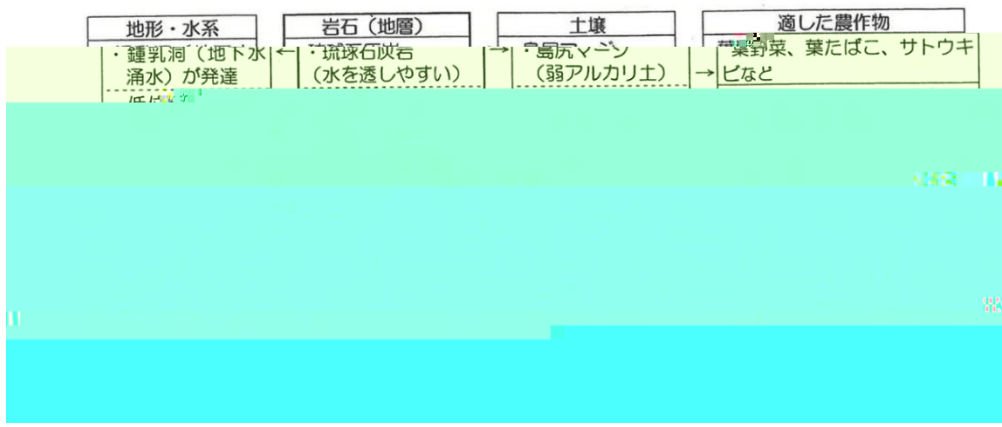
| 地形・水系 | 岩石（地層） | 土壌 | 適した農作物 |
|---|---|---|---|
| ・鍾乳洞（地下水涌水）が発達 ← | ・琉球石灰岩（水を透しやすい） → | ・島尻マージ（弱アルカリ土） → | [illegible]葉野菜、葉たばこ、サトウキビなど |
| ・低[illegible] | | | |